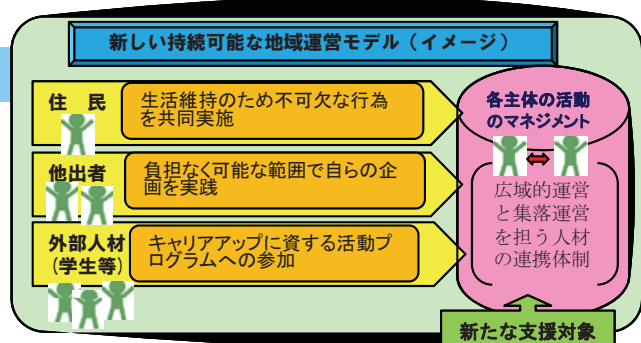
新しい持続可能な地域運営モデル（イメージ）

住　民

生活維持のため不可欠な行為を共同実施

他出者

負担なく可能な範囲で自らの企画を実践

外部人材（学生等）

キャリアアップに資する活動プログラムへの参加

各主体の活動のマネジメント

広域的運営と集落運営を担う人材の連携体制

新たな支援対象